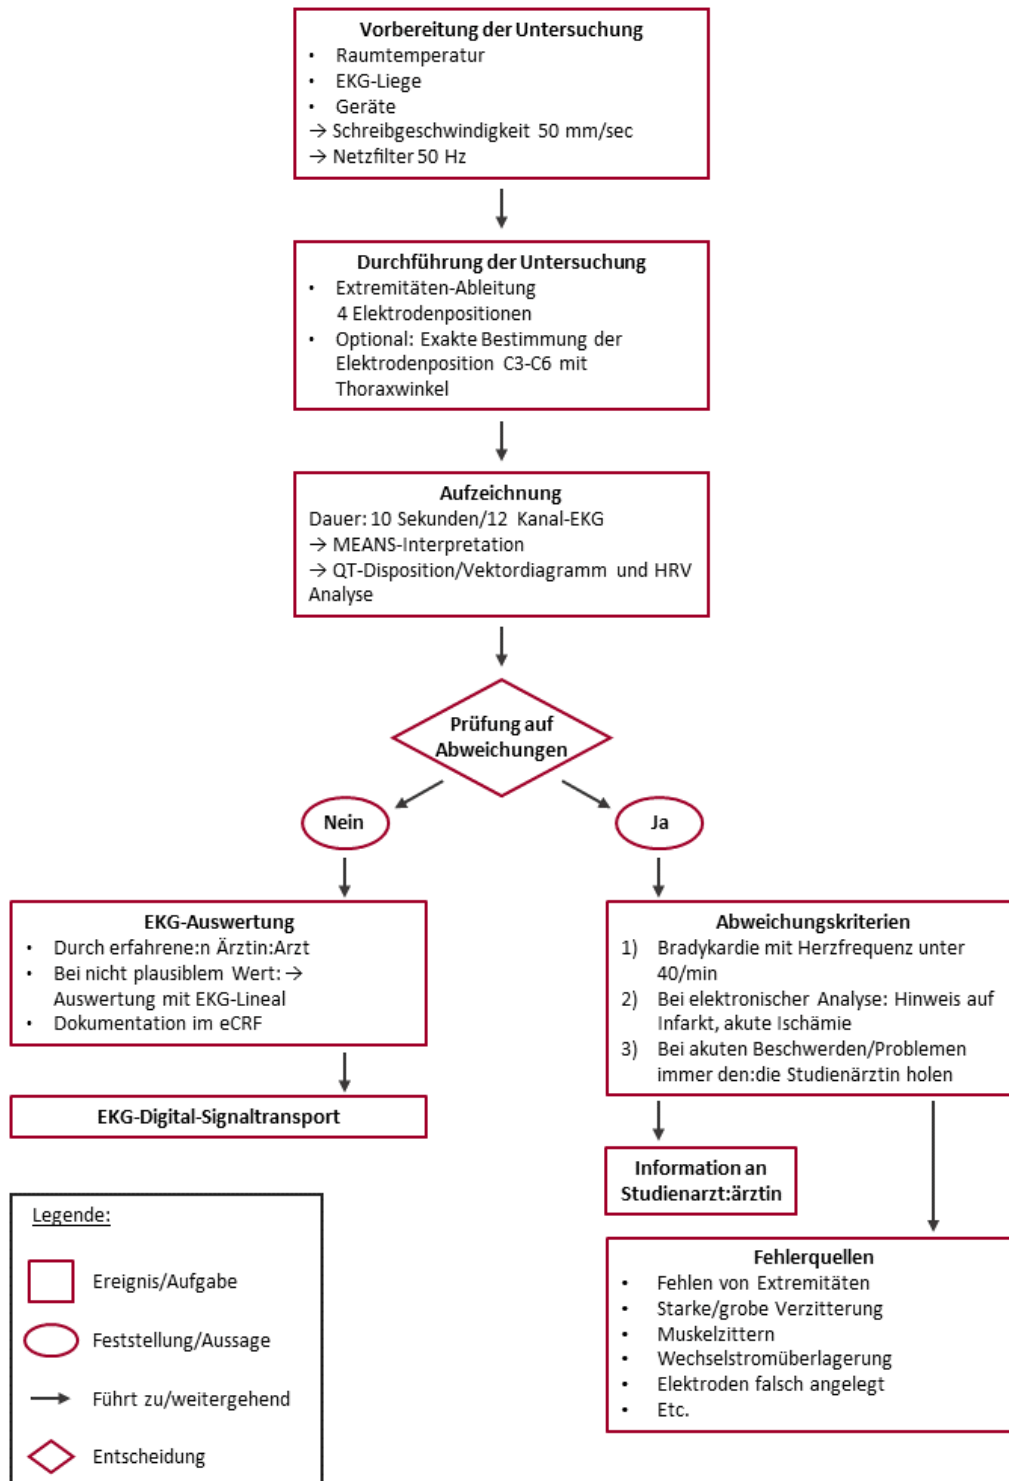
Vorbereitung der Untersuchung
- Raumtemperatur
- EKG-Liege
- Geräte
→ Schreibgeschwindigkeit 50 mm/sec
→ Netzfilter 50 Hz

Durchführung der Untersuchung
- Extremitäten-Ableitung 4 Elektrodenpositionen
- Optional: Exakte Bestimmung der Elektrodenposition C3-C6 mit Thoraxwinkel

Aufzeichnung
Dauer: 10 Sekunden/12 Kanal-EKG
→ MEANS-Interpretation
→ QT-Disposition/Vektordiagramm und HRV Analyse

Prüfung auf Abweichungen

Nein

Ja

EKG-Auswertung
- Durch erfahrene:n Ärztin:Arzt
- Bei nicht plausiblem Wert: → Auswertung mit EKG-Lineal
- Dokumentation im eCRF

EKG-Digital-Signaltransport

Abweichungskriterien
1) Bradykardie mit Herzfrequenz unter 40/min
2) Bei elektronischer Analyse: Hinweis auf Infarkt, akute Ischämie
3) Bei akuten Beschwerden/Problemen immer den:die Studienärztin holen

Information an Studienarzt:ärztin

Fehlerquellen
- Fehlen von Extremitäten
- Starke/grobe Verzitterung
- Muskelzittern
- Wechselstromüberlagerung
- Elektroden falsch angelegt
- Etc.

Legende:
Ereignis/Aufgabe
Feststellung/Aussage
Führt zu/weitergehend
Entscheidung